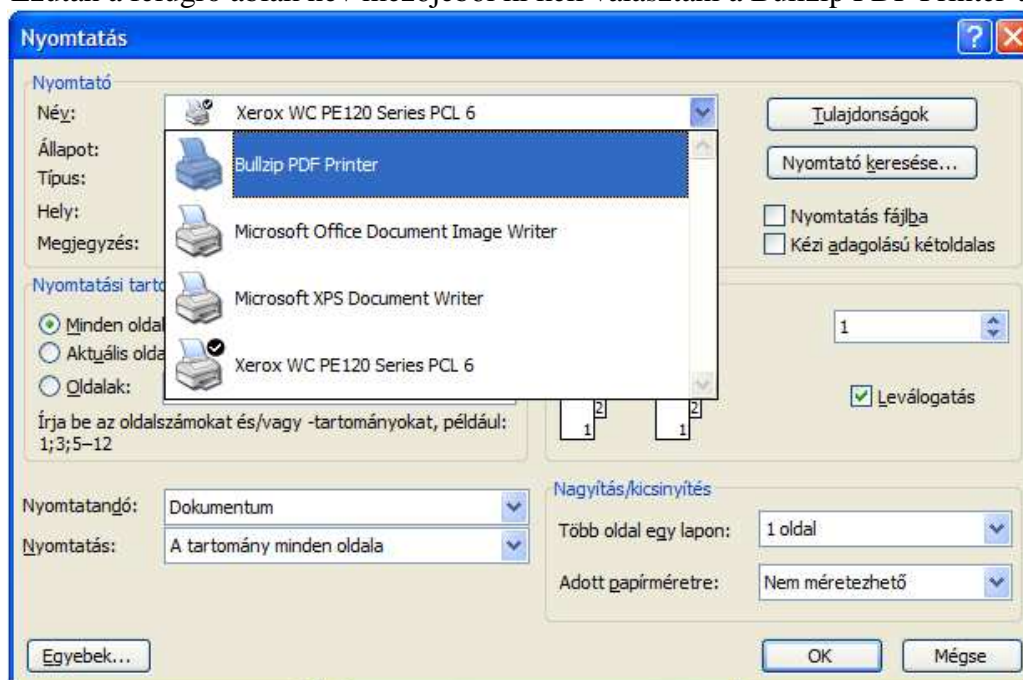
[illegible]

Nyomtatás

Nyomtató

Név: Xerox WC PE120 Series PCL 6

Állapot:

Típus:

Hely:

Megjegyzés:

Bullzip PDF Printer

Microsoft Office Document Image Writer

Microsoft XPS Document Writer

Xerox WC PE120 Series PCL 6

Tulajdonságok

Nyomtató keresése...

Nyomtatás fájlba

Kézi adagolású kétoldalas

Nyomtatási tarto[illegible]

Minden oldal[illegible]

Aktuális olda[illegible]

Oldalak:

Írja be az oldalszámokat és/vagy -tartományokat, például: 1;3;5–12

1

Leválogatás

2
1
2
1

Nyomtatandó: Dokumentum

Nyomtatás: A tartomány minden oldala

Nagyítás/kicsinyítés

Több oldal egy lapon: 1 oldal

Adott papírméretre: Nem méretezhető

Egyebek...

OK

Mégse